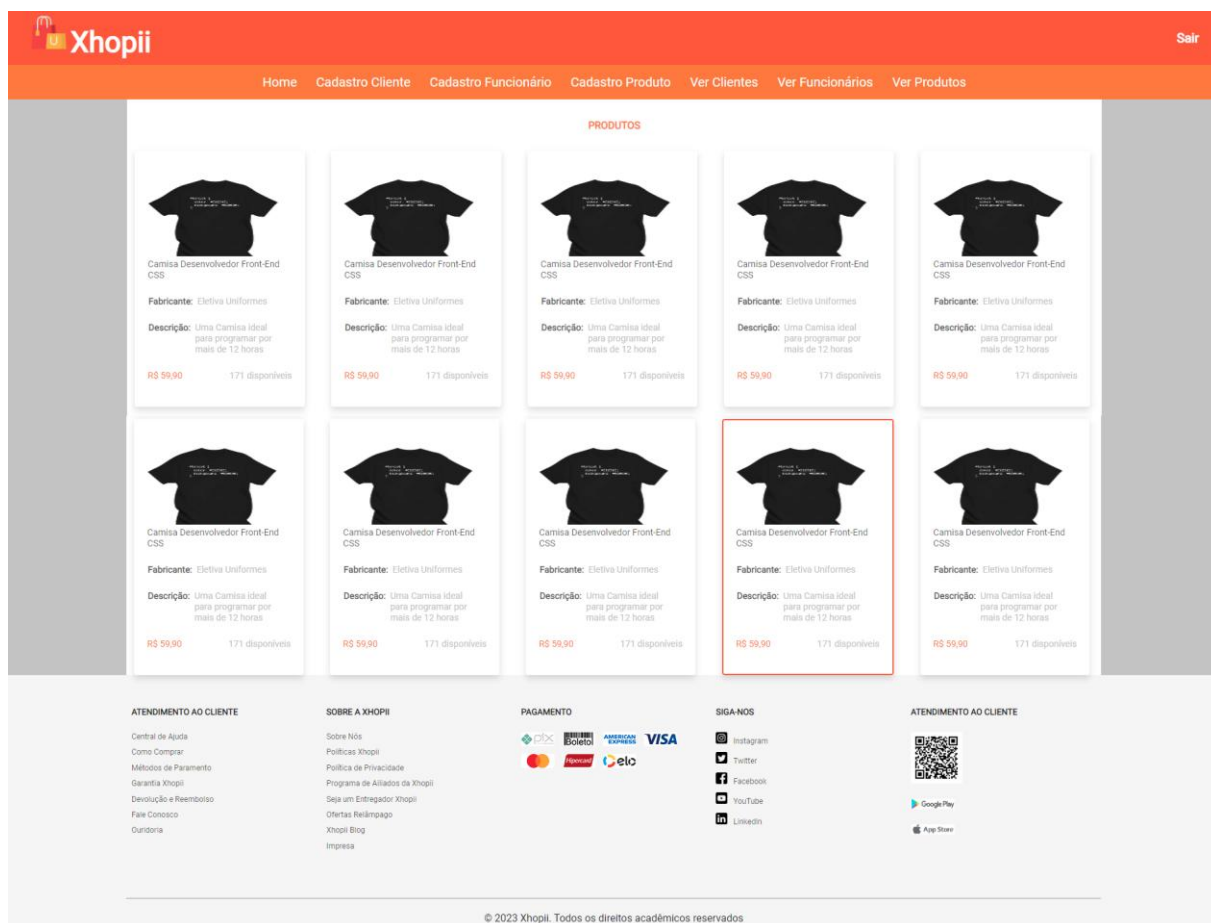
Xhopii

Sair

Home Cadastro Cliente Cadastro Funcionário Cadastro Produto Ver Clientes Ver Funcionários Ver Produtos

PRODUTOS

Camisa Desenvolvedor Front-End CSS
Fabricante: Eletiva Uniformes
Descrição: Uma Camisa ideal para programar por mais de 12 horas
R$ 59,90 171 disponíveis

Camisa Desenvolvedor Front-End CSS
Fabricante: Eletiva Uniformes
Descrição: Uma Camisa ideal para programar por mais de 12 horas
R$ 59,90 171 disponíveis

Camisa Desenvolvedor Front-End CSS
Fabricante: Eletiva Uniformes
Descrição: Uma Camisa ideal para programar por mais de 12 horas
R$ 59,90 171 disponíveis

Camisa Desenvolvedor Front-End CSS
Fabricante: Eletiva Uniformes
Descrição: Uma Camisa ideal para programar por mais de 12 horas
R$ 59,90 171 disponíveis

Camisa Desenvolvedor Front-End CSS
Fabricante: Eletiva Uniformes
Descrição: Uma Camisa ideal para programar por mais de 12 horas
R$ 59,90 171 disponíveis

Camisa Desenvolvedor Front-End CSS
Fabricante: Eletiva Uniformes
Descrição: Uma Camisa ideal para programar por mais de 12 horas
R$ 59,90 171 disponíveis

Camisa Desenvolvedor Front-End CSS
Fabricante: Eletiva Uniformes
Descrição: Uma Camisa ideal para programar por mais de 12 horas
R$ 59,90 171 disponíveis

Camisa Desenvolvedor Front-End CSS
Fabricante: Eletiva Uniformes
Descrição: Uma Camisa ideal para programar por mais de 12 horas
R$ 59,90 171 disponíveis

Camisa Desenvolvedor Front-End CSS
Fabricante: Eletiva Uniformes
Descrição: Uma Camisa ideal para programar por mais de 12 horas
R$ 59,90 171 disponíveis

Camisa Desenvolvedor Front-End CSS
Fabricante: Eletiva Uniformes
Descrição: Uma Camisa ideal para programar por mais de 12 horas
R$ 59,90 171 disponíveis

ATENDIMENTO AO CLIENTE
Central de Ajuda
Como Comprar
Métodos de Paramento
Garantia Xhopii
Devolução e Reembolso
Fale Conosco
Ouvidoria

SOBRE A XHOPII
Sobre Nós
Políticas Xhopii
Política de Privacidade
Programa de Afiliados da Xhopii
Seja um Entregador Xhopii
Ofertas Relâmpago
Xhopii Blog
Impresa

PAGAMENTO
pix Boleto AMERICAN EXPRESS VISA Hipercard elo

SIGA-NOS
Instagram
Twitter
Facebook
YouTube
LinkedIn

ATENDIMENTO AO CLIENTE
Google Play
App Store

© 2023 Xhopii. Todos os direitos acadêmicos reservados